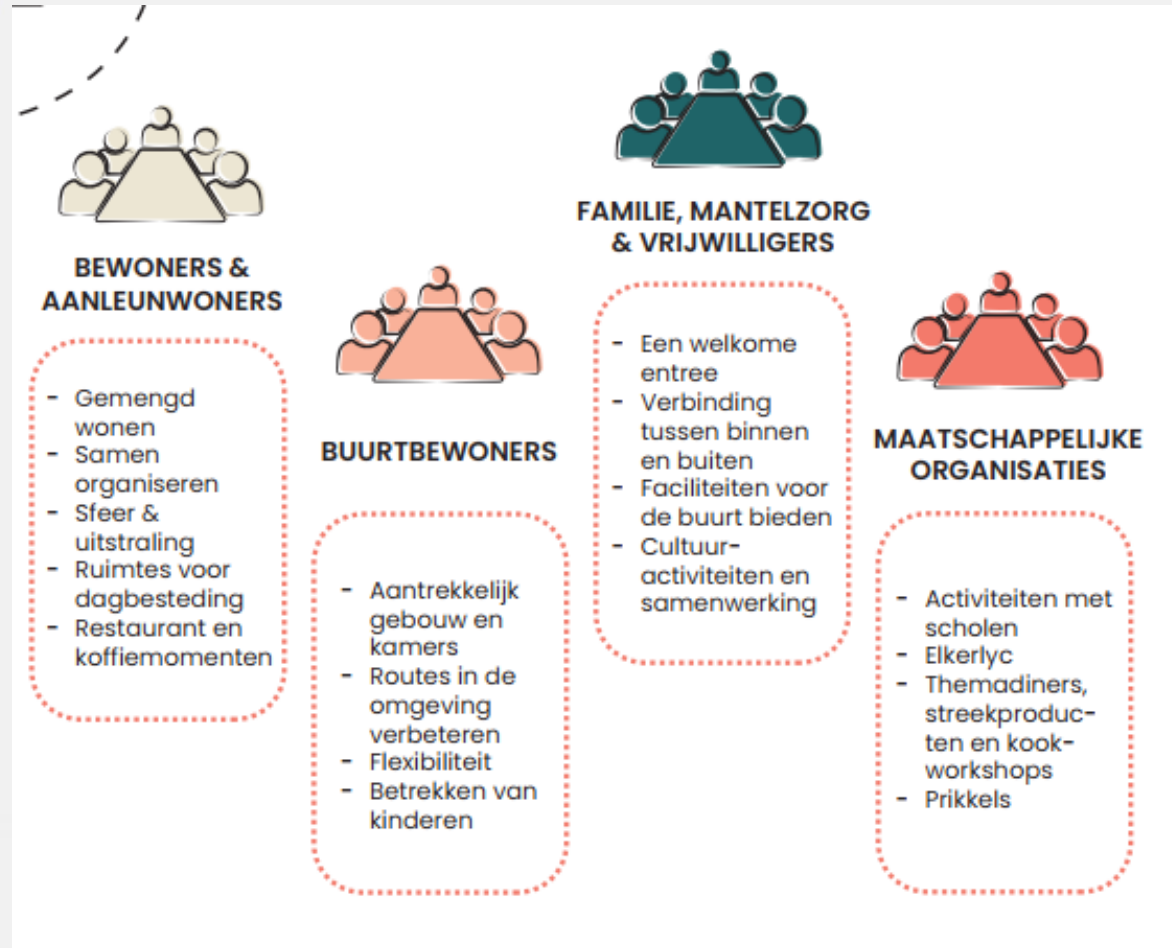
BEWONERS & AANLEUNWONERS

- Gemengd wonen
- Samen organiseren
- Sfeer & uitstraling
- Ruimtes voor dagbesteding
- Restaurant en koffiemomenten

BUURTBEWONERS

- Aantrekkelijk gebouw en kamers
- Routes in de omgeving verbeteren
- Flexibiliteit
- Betrekken van kinderen

FAMILIE, MANTELZORG & VRIJWILLIGERS

- Een welkome entree
- Verbinding tussen binnen en buiten
- Faciliteiten voor de buurt bieden
- Cultuur-activiteiten en samenwerking

MAATSCHAPPELIJKE ORGANISATIES

- Activiteiten met scholen
- Elkerlyc
- Themadiners, streekproducten en kook-workshops
- Prikkels